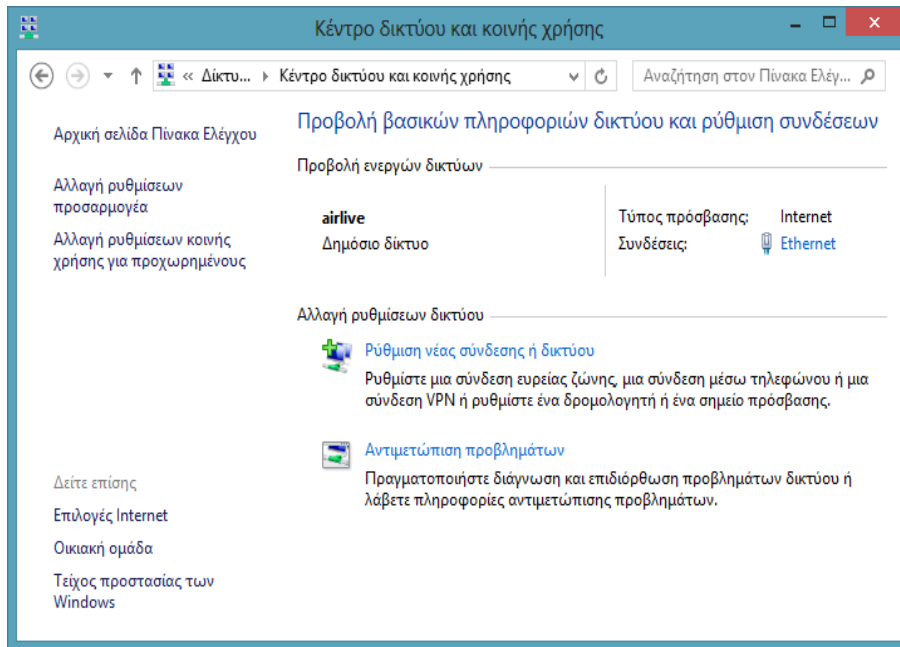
Κέντρο δικτύου και κοινής χρήσης

« Δίκτυ... ▸ Κέντρο δικτύου και κοινής χρήσης

Αναζήτηση στον Πίνακα Ελέγ...

Αρχική σελίδα Πίνακα Ελέγχου

Αλλαγή ρυθμίσεων προσαρμογέα

Αλλαγή ρυθμίσεων κοινής χρήσης για προχωρημένους

Προβολή βασικών πληροφοριών δικτύου και ρύθμιση συνδέσεων

Προβολή ενεργών δικτύων

airlive
Δημόσιο δίκτυο

Τύπος πρόσβασης: Internet
Συνδέσεις: Ethernet

Αλλαγή ρυθμίσεων δικτύου

Ρύθμιση νέας σύνδεσης ή δικτύου
Ρυθμίστε μια σύνδεση ευρείας ζώνης, μια σύνδεση μέσω τηλεφώνου ή μια σύνδεση VPN ή ρυθμίστε ένα δρομολογητή ή ένα σημείο πρόσβασης.

Αντιμετώπιση προβλημάτων
Πραγματοποιήστε διάγνωση και επιδιόρθωση προβλημάτων δικτύου ή λάβετε πληροφορίες αντιμετώπισης προβλημάτων.

Δείτε επίσης

Επιλογές Internet

Οικιακή ομάδα

Τείχος προστασίας των Windows